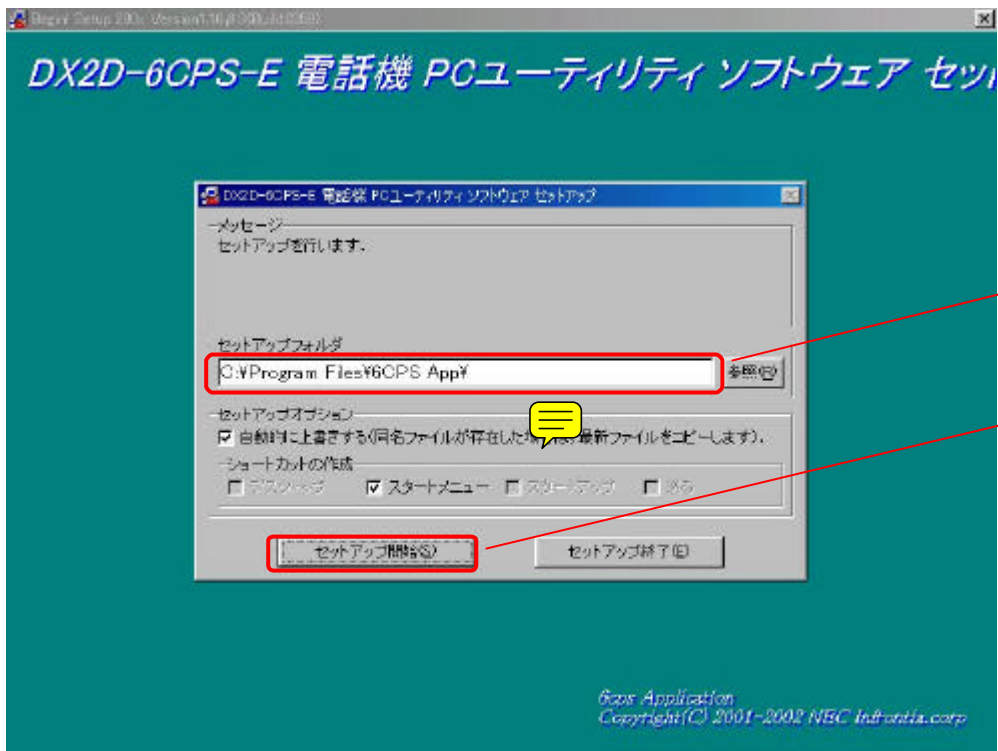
Bigini Setup 200x Version1.10 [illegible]

DX2D-6CPS-E 電話機 PCユーティリティ ソフトウェア セッ

DX2D-6CPS-E 電話機 PCユーティリティ ソフトウェア セットアップ

メッセージ
セットアップを行います。

セットアップフォルダ
C:¥Program Files¥6CPS App¥
参照(R)

セットアップオプション
☑ 自動的に上書きする(同名ファイルが存在した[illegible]最新ファイルをコピーします)。

ショートカットの作成
☐ デスクトップ ☑ スタートメニュー ☐ スタートアップ ☐ 送る

セットアップ開始(S)
セットアップ終了(E)

6cps Application
Copyright(C) 2001-2002 NEC Infrontia corp